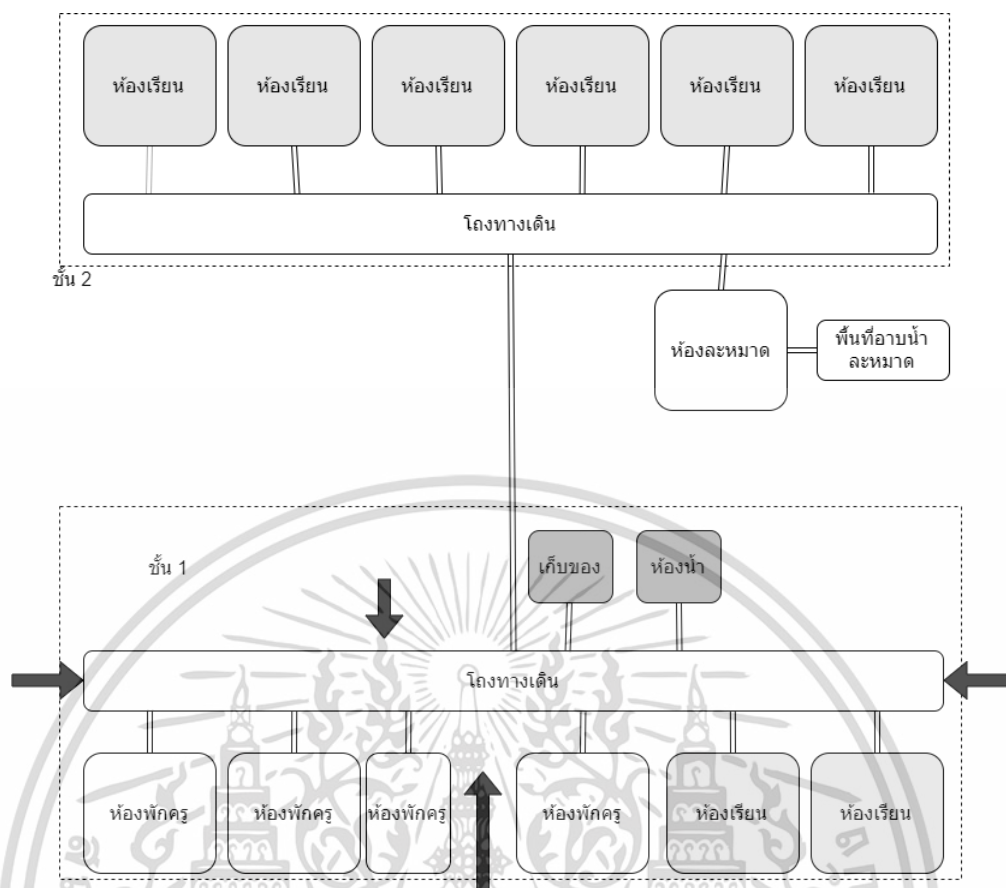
ห้องเรียน ห้องเรียน ห้องเรียน ห้องเรียน ห้องเรียน ห้องเรียน

โถงทางเดิน

ชั้น 2

ห้องละหมาด

พื้นที่อาบน้ำละหมาด

ชั้น 1

เก็บของ

ห้องน้ำ

โถงทางเดิน

ห้องพักครู ห้องพักครู ห้องพักครู ห้องพักครู ห้องเรียน ห้องเรียน